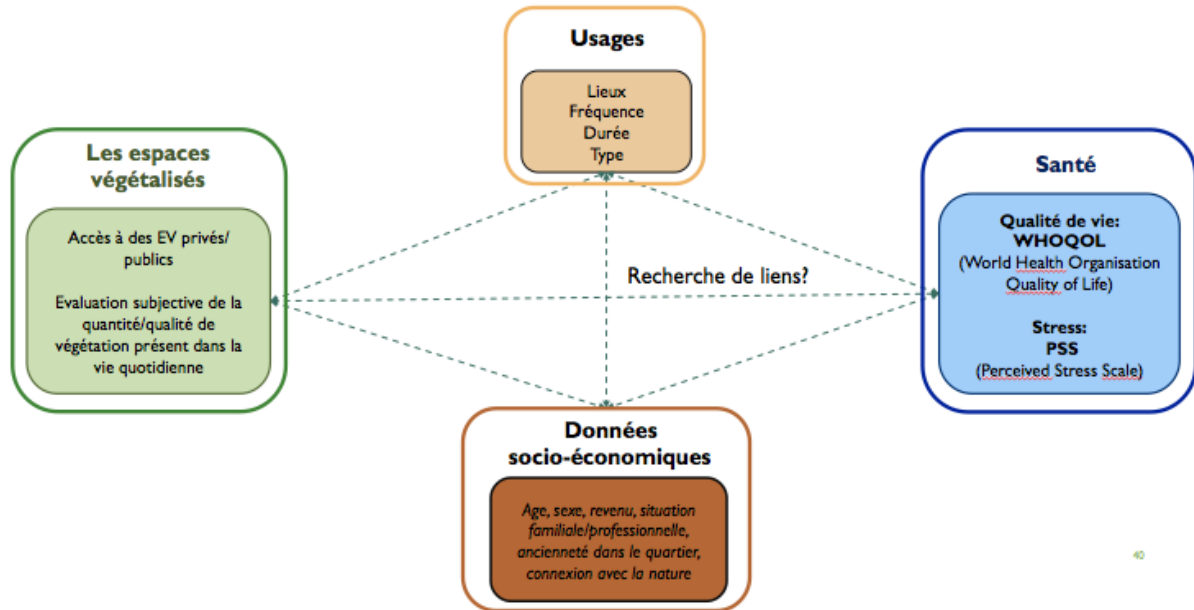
Usages

Lieux
Fréquence
Durée
Type

Les espaces végétalisés

Accès à des EV privés/ publics

Evaluation subjective de la quantité/qualité de végétation présent dans la vie quotidienne

Recherche de liens?

Santé

Qualité de vie:
WHOQOL
(World Health Organisation Quality of Life)

Stress:
PSS
(Perceived Stress Scale)

Données socio-économiques

Age, sexe, revenu, situation familiale/professionnelle, ancienneté dans le quartier, connexion avec la nature

40